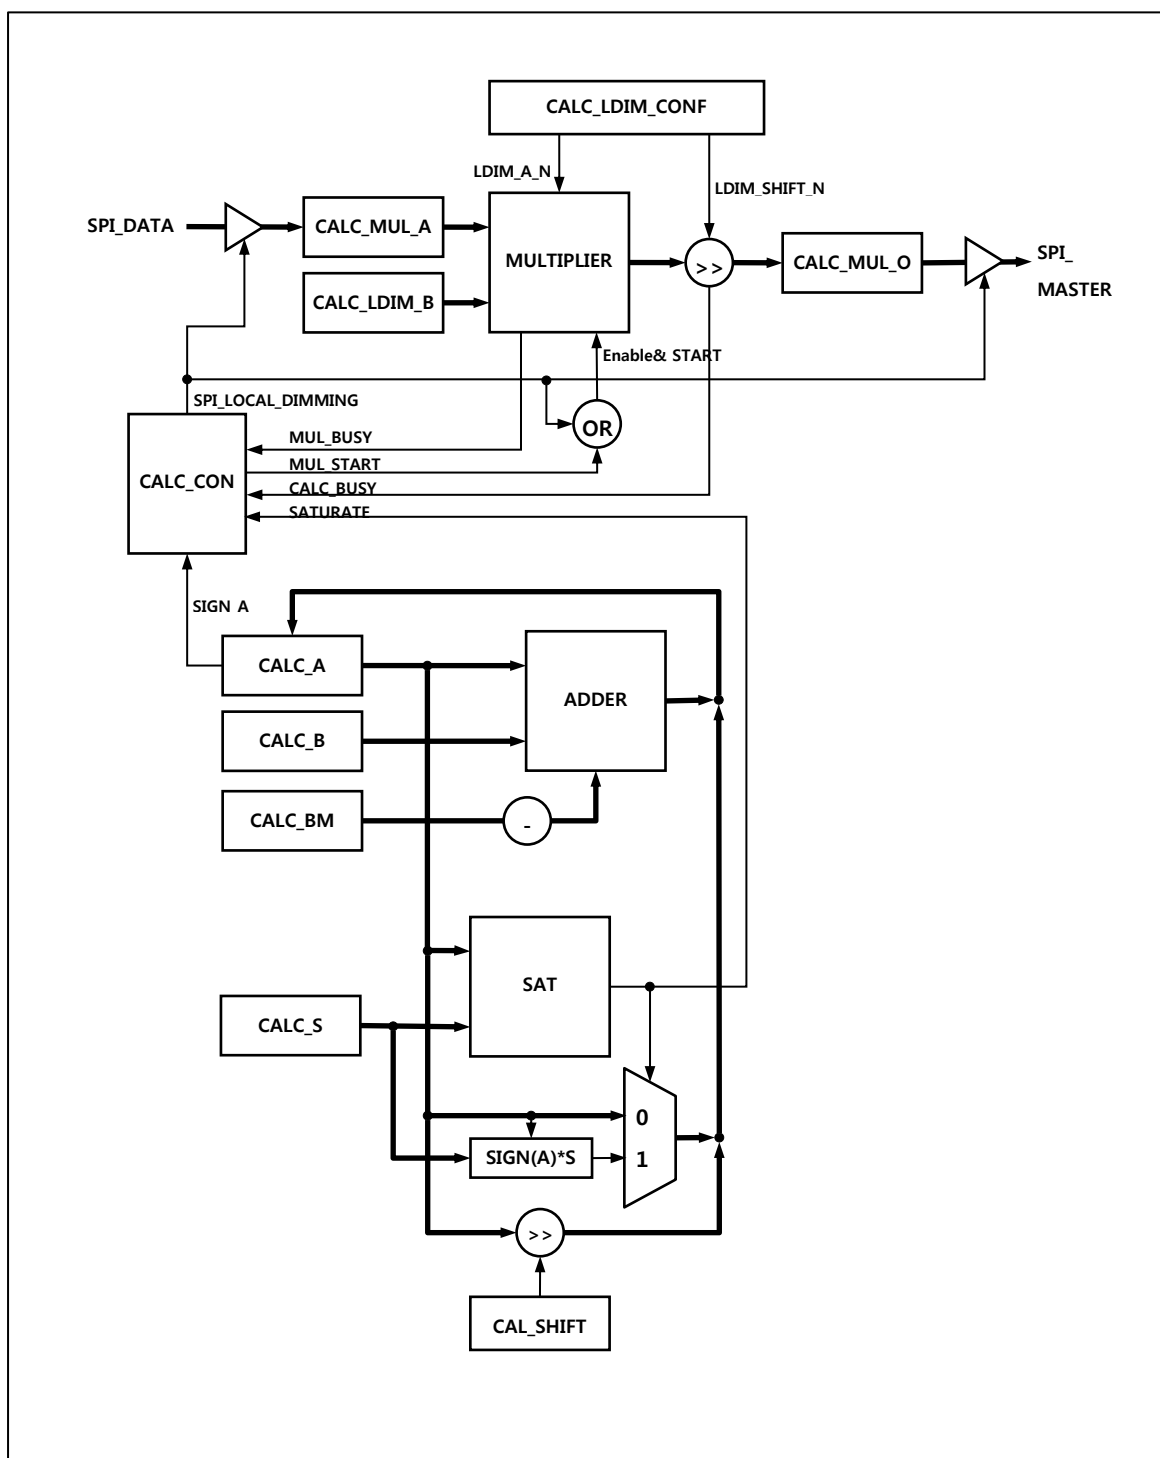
CALC_LDIM_CONF
LDIM_A_N
LDIM_SHIFT_N
SPI_DATA
CALC_MUL_A
MULTIPLIER
>>
CALC_MUL_O
SPI_
MASTER
CALC_LDIM_B
Enable& START
SPI_LOCAL_DIMMING
OR
MUL_BUSY
MUL_START
CALC_CON
CALC_BUSY
SATURATE
SIGN A
CALC_A
ADDER
CALC_B
CALC_BM
-
SAT
CALC_S
0
SIGN(A)*S
1
>>
CAL_SHIFT